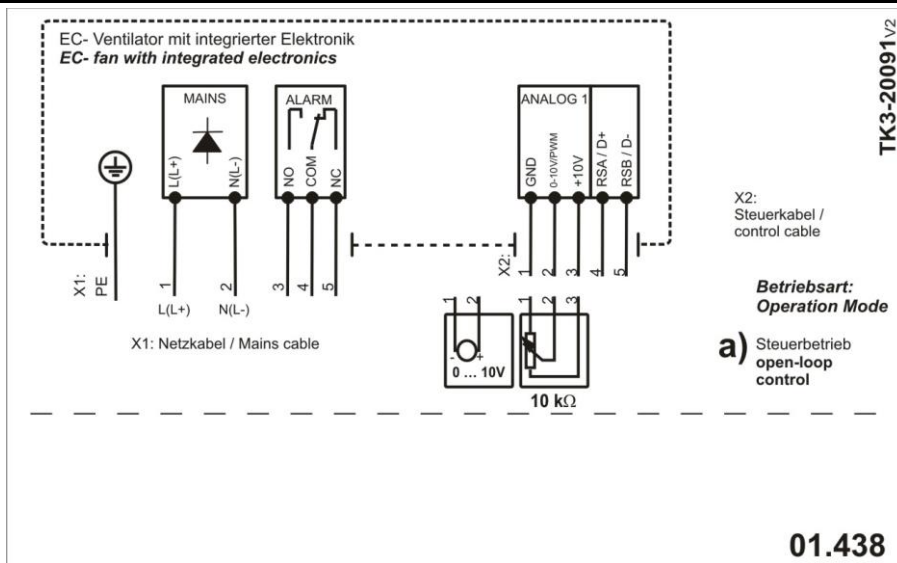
EC- Ventilator mit integrierter Elektronik
EC- fan with integrated electronics

TK3-20091V2

MAINS
L(L+)
N(L-)

ALARM
NO
COM
NC

ANALOG 1
GND
0-10V/PWM
+10V
RSA / D+
RSB / D-

X2:
Steuerkabel /
control cable

X1:
PE

1
L(L+)
2
N(L-)

3
4
5

X2:
1
2
3
4
5

1 2
-
+
0 … 10V

1 2 3
10 kΩ

X1: Netzkabel / Mains cable

Betriebsart:
Operation Mode

a) Steuerbetrieb
open-loop
control

01.438